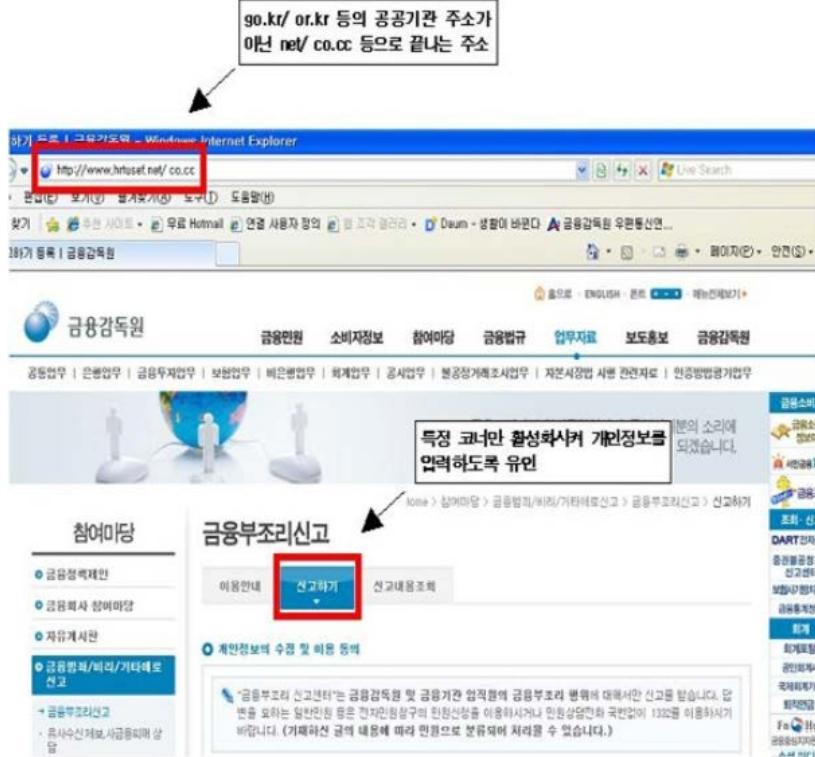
go.kr/ or.kr 등의 공공기관 주소가 아닌 net/ co.cc 등으로 끝나는 주소

하기 등록 | 금융감독원 - Windows Internet Explorer

http://www.hrtuset.net/ co.cc

Live Search

편집(E) 보기(V) 즐겨찾기(A) 도구(T) 도움말(H)

찾기 추천 사이트 무료 Hotmail 연결 사용자 정의 웹 조각 갤러리 Daum - 생활이 바뀐다 금융감독원 우편통신언...

하기 등록 | 금융감독원

페이지(P) 안전(S)

홈으로 ENGLISH 폰트 사이트맵보기

금융감독원

금융민원 소비자정보 참여마당 금융법규 업무자료 보도홍보 금융감독원

공통업무 | 은행업무 | 금융투자업무 | 보험업무 | 비은행업무 | 회계업무 | 공시업무 | 불공정거래조사업무 | 자본시장법 시행 관련자료 | 인증방법평가업무

분의 소리에 되겠습니다.

특정 코너만 활성화시켜 개인정보를 입력하도록 유인

Home > 참여마당 > 금융범죄/비리/기타애로신고 > 금융부조리신고 > 신고하기

참여마당

금융부조리신고

금융정책제안

금융회사 참여마당

자유게시판

금융범죄/비리/기타애로 신고

금융부조리신고

유사수신제보,사금융피해 상담

이용안내 신고하기 신고내용조회

개인정보의 수집 및 이용 동의

"금융부조리 신고센터"는 금융감독원 및 금융기관 임직원의 금융부조리 행위에 대해서만 신고를 받습니다. 답변을 요하는 일반민원 등은 전자민원창구의 민원신청을 이용하시거나 민원상담전화 국번없이 1332를 이용하시기 바랍니다. (게재하신 글의 내용에 따라 민원으로 분류되어 처리될 수 있습니다.)

금융소비

DART전자

회계

Fss